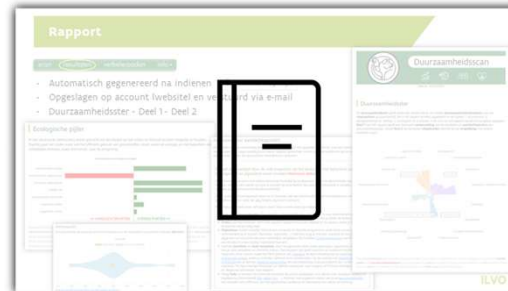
Rapport

Automatisch gegenereerd na indienen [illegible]
Opgeslagen op account (website) en verstuurd via e-mail
Duurzaamheidsster - Deel 1 - Deel 2

Ecologische pijler

Duurzaamheidsscan

Duurzaamheidsster

ILVO